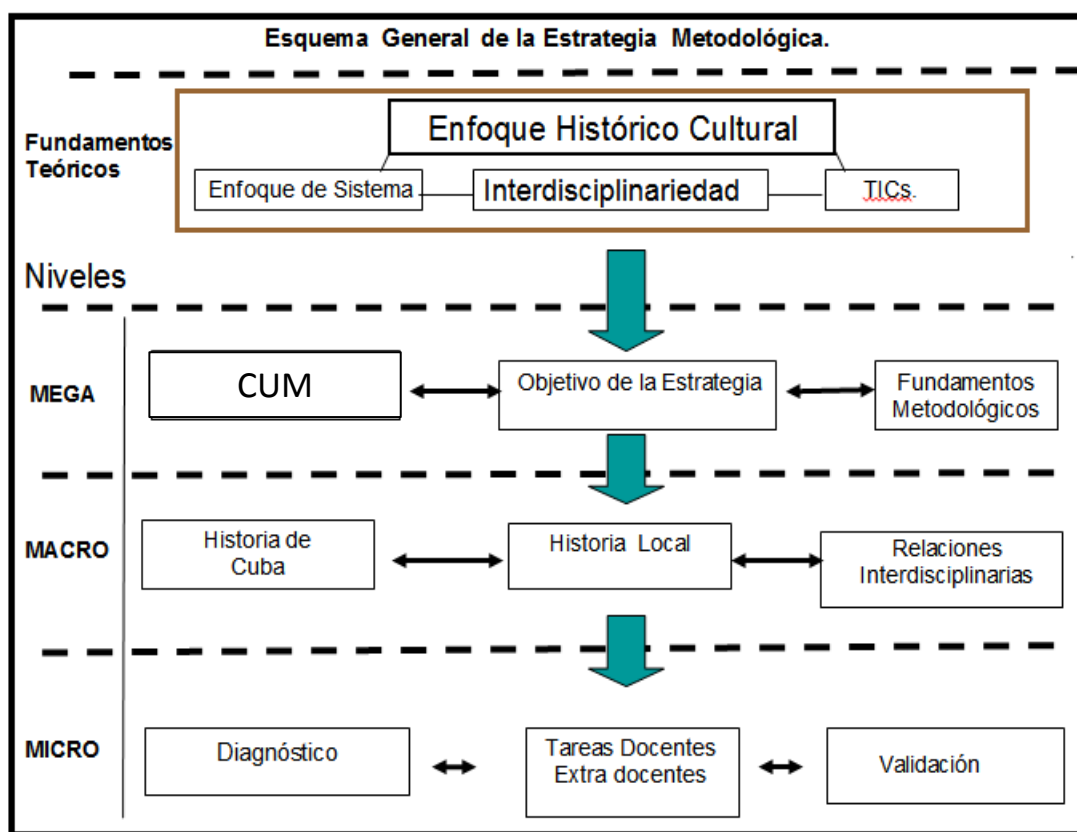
Esquema General de la Estrategia Metodológica.

Fundamentos Teóricos

Enfoque Histórico Cultural

Enfoque de Sistema

Interdisciplinariedad

TICs.

Niveles

MEGA

CUM

Objetivo de la Estrategia

Fundamentos Metodológicos

MACRO

Historia de Cuba

Historia Local

Relaciones Interdisciplinarias

MICRO

Diagnóstico

Tareas Docentes Extra docentes

Validación